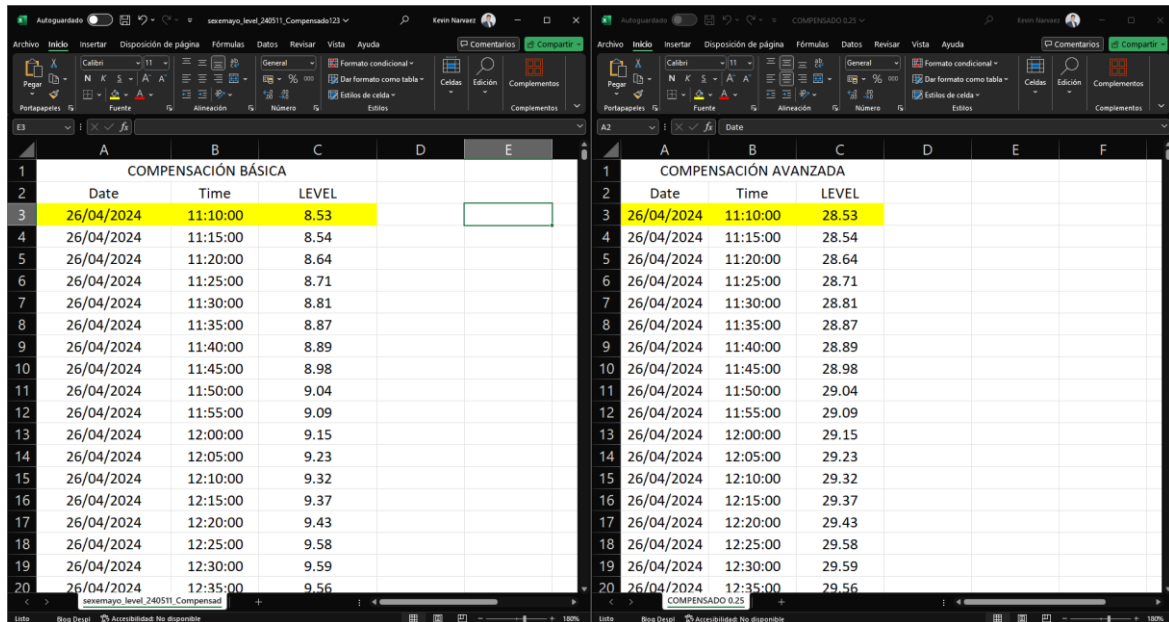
Autoguardado sexemayo_level_240511_Compensado123 Kevin Narvaez

Archivo Inicio Insertar Disposición de página Fórmulas Datos Revisar Vista Ayuda Comentarios Compartir

Pegar Calibri 11 N K S General Formato condicional Dar formato como tabla Estilos de celda Celdas Edición Complementos

Portapapeles Fuente Alineación Número Estilos Complementos

E3 $f_x$

| | A | B | C | D | E |
|---|---|---|---|---|---|
| 1 | COMPENSACIÓN BÁSICA | | | | |
| 2 | Date | Time | LEVEL | | |
| 3 | 26/04/2024 | 11:10:00 | 8.53 | | |
| 4 | 26/04/2024 | 11:15:00 | 8.54 | | |
| 5 | 26/04/2024 | 11:20:00 | 8.64 | | |
| 6 | 26/04/2024 | 11:25:00 | 8.71 | | |
| 7 | 26/04/2024 | 11:30:00 | 8.81 | | |
| 8 | 26/04/2024 | 11:35:00 | 8.87 | | |
| 9 | 26/04/2024 | 11:40:00 | 8.89 | | |
| 10 | 26/04/2024 | 11:45:00 | 8.98 | | |
| 11 | 26/04/2024 | 11:50:00 | 9.04 | | |
| 12 | 26/04/2024 | 11:55:00 | 9.09 | | |
| 13 | 26/04/2024 | 12:00:00 | 9.15 | | |
| 14 | 26/04/2024 | 12:05:00 | 9.23 | | |
| 15 | 26/04/2024 | 12:10:00 | 9.32 | | |
| 16 | 26/04/2024 | 12:15:00 | 9.37 | | |
| 17 | 26/04/2024 | 12:20:00 | 9.43 | | |
| 18 | 26/04/2024 | 12:25:00 | 9.58 | | |
| 19 | 26/04/2024 | 12:30:00 | 9.59 | | |
| 20 | 26/04/2024 | 12:35:00 | 9.56 | | |

sexemayo_level_240511_Compensad +

Listo Bloq Despl Accesibilidad: No disponible 180%

Autoguardado COMPENSADO 0.25 Kevin Narvaez

Archivo Inicio Insertar Disposición de página Fórmulas Datos Revisar Vista Ayuda Comentarios Compartir

Pegar Calibri 11 N K S General Formato condicional Dar formato como tabla Estilos de celda Celdas Edición Complementos

Portapapeles Fuente Alineación Número Estilos Complementos

A2 $f_x$ Date

| | A | B | C | D | E | F |
|---|---|---|---|---|---|---|
| 1 | COMPENSACIÓN AVANZADA | | | | | |
| 2 | Date | Time | LEVEL | | | |
| 3 | 26/04/2024 | 11:10:00 | 28.53 | | | |
| 4 | 26/04/2024 | 11:15:00 | 28.54 | | | |
| 5 | 26/04/2024 | 11:20:00 | 28.64 | | | |
| 6 | 26/04/2024 | 11:25:00 | 28.71 | | | |
| 7 | 26/04/2024 | 11:30:00 | 28.81 | | | |
| 8 | 26/04/2024 | 11:35:00 | 28.87 | | | |
| 9 | 26/04/2024 | 11:40:00 | 28.89 | | | |
| 10 | 26/04/2024 | 11:45:00 | 28.98 | | | |
| 11 | 26/04/2024 | 11:50:00 | 29.04 | | | |
| 12 | 26/04/2024 | 11:55:00 | 29.09 | | | |
| 13 | 26/04/2024 | 12:00:00 | 29.15 | | | |
| 14 | 26/04/2024 | 12:05:00 | 29.23 | | | |
| 15 | 26/04/2024 | 12:10:00 | 29.32 | | | |
| 16 | 26/04/2024 | 12:15:00 | 29.37 | | | |
| 17 | 26/04/2024 | 12:20:00 | 29.43 | | | |
| 18 | 26/04/2024 | 12:25:00 | 29.58 | | | |
| 19 | 26/04/2024 | 12:30:00 | 29.59 | | | |
| 20 | 26/04/2024 | 12:35:00 | 29.56 | | | |

COMPENSADO 0.25 +

Listo Bloq Despl Accesibilidad: No disponible 180%